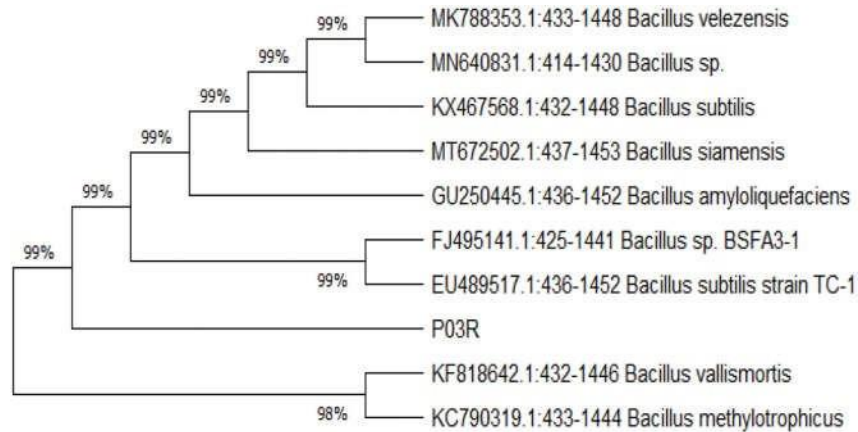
99%

MK788353.1:433-1448 Bacillus velezensis

99%

MN640831.1:414-1430 Bacillus sp.

99%

KX467568.1:432-1448 Bacillus subtilis

99%

MT672502.1:437-1453 Bacillus siamensis

99%

GU250445.1:436-1452 Bacillus amyloliquefaciens

99%

FJ495141.1:425-1441 Bacillus sp. BSFA3-1

99%

EU489517.1:436-1452 Bacillus subtilis strain TC-1

P03R

KF818642.1:432-1446 Bacillus vallismortis

98%

KC790319.1:433-1444 Bacillus methylotrophicus